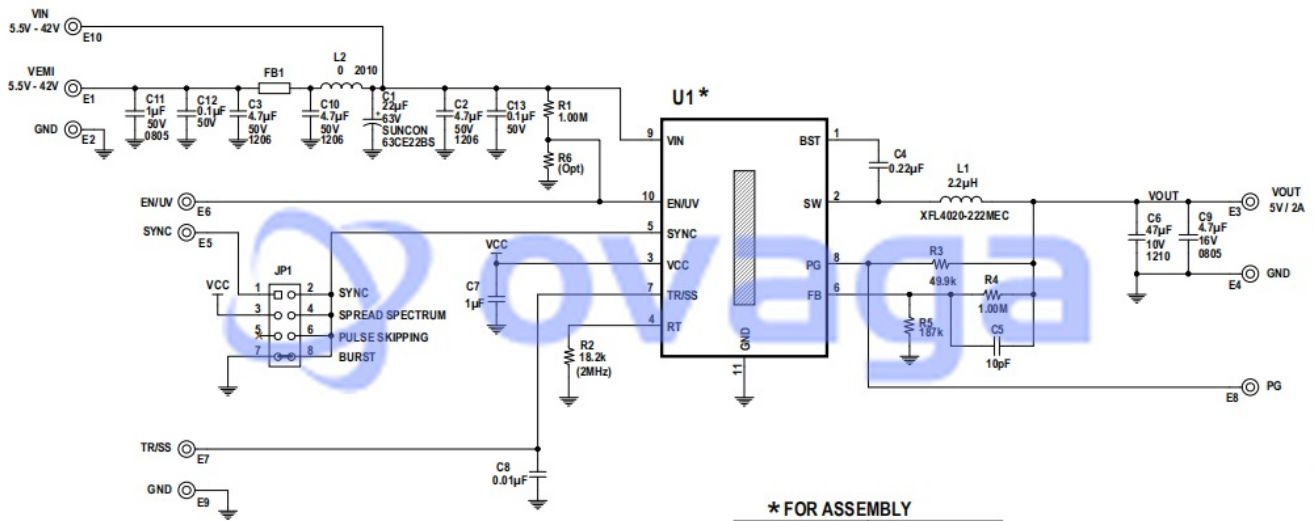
VIN
5.5V - 42V
E10

VEMI
5.5V - 42V
E1

GND
E2

C11
1µF
50V
0805

C12
0.1µF
50V

C3
4.7µF
50V
1206

FB1

L2
0
2010

C10
4.7µF
50V
1206

C1
22µF
63V
SUNCON
63CE22BS

C2
4.7µF
50V
1206

C13
0.1µF
50V

R1
1.00M

R6
(Opt)

U1 *

9 VIN
10 EN/UV
5 SYNC
3 VCC
7 TR/SS
4 RT
GND
11
BST 1
SW 2
PG 8
FB 6

C4
0.22µF

L1
2.2µH
XFL4020-222MEC

VOUT

C6
47µF
10V
1210

C9
4.7µF
16V
0805

VOUT
5V / 2A
E3

GND
E4

EN/UV
E6

SYNC
E5

VCC

JP1
1 2 SYNC
3 4 SPREAD SPECTRUM
5 6 PULSE SKIPPING
7 8 BURST

VCC

C7
1µF

R2
18.2k
(2MHz)

R3
49.9k

R4
1.00M

R5
187k

C5
10pF

PG
E8

TR/SS
E7

C8
0.01µF

GND
E9

* FOR ASSEMBLY

ovaga